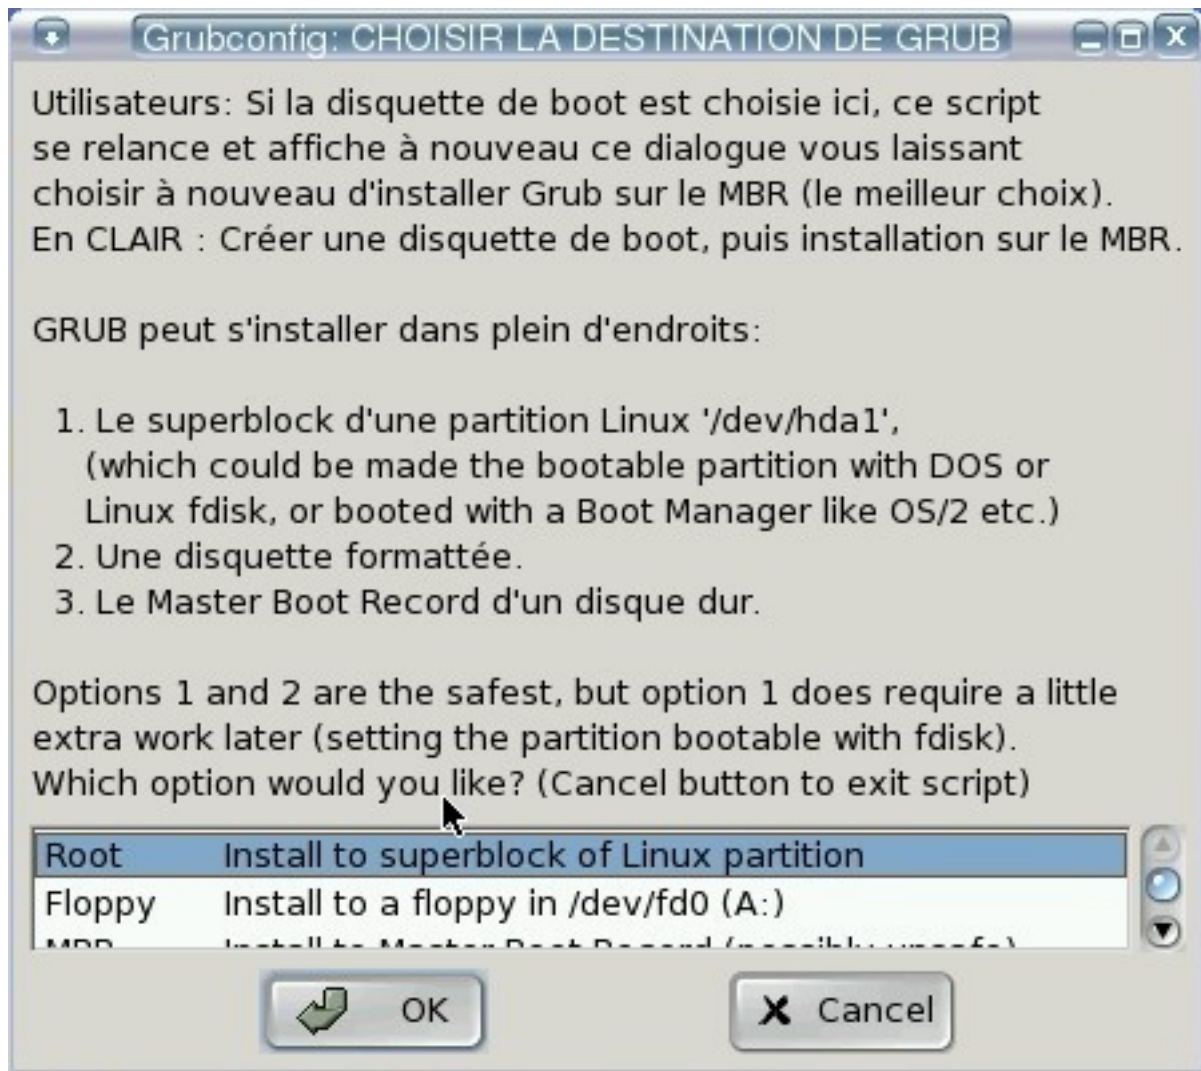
Grubconfig: CHOISIR LA DESTINATION DE GRUB

Utilisateurs: Si la disquette de boot est choisie ici, ce script se relance et affiche à nouveau ce dialogue vous laissant choisir à nouveau d'installer Grub sur le MBR (le meilleur choix). En CLAIR : Créer une disquette de boot, puis installation sur le MBR.

GRUB peut s'installer dans plein d'endroits:

1. Le superblock d'une partition Linux '/dev/hda1', (which could be made the bootable partition with DOS or Linux fdisk, or booted with a Boot Manager like OS/2 etc.)
2. Une disquette formattée.
3. Le Master Boot Record d'un disque dur.

Options 1 and 2 are the safest, but option 1 does require a little extra work later (setting the partition bootable with fdisk). Which option would you like? (Cancel button to exit script)

| | |
|---|---|
| Root | Install to superblock of Linux partition |
| Floppy | Install to a floppy in /dev/fd0 (A:) |
| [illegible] | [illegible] |

OK

Cancel